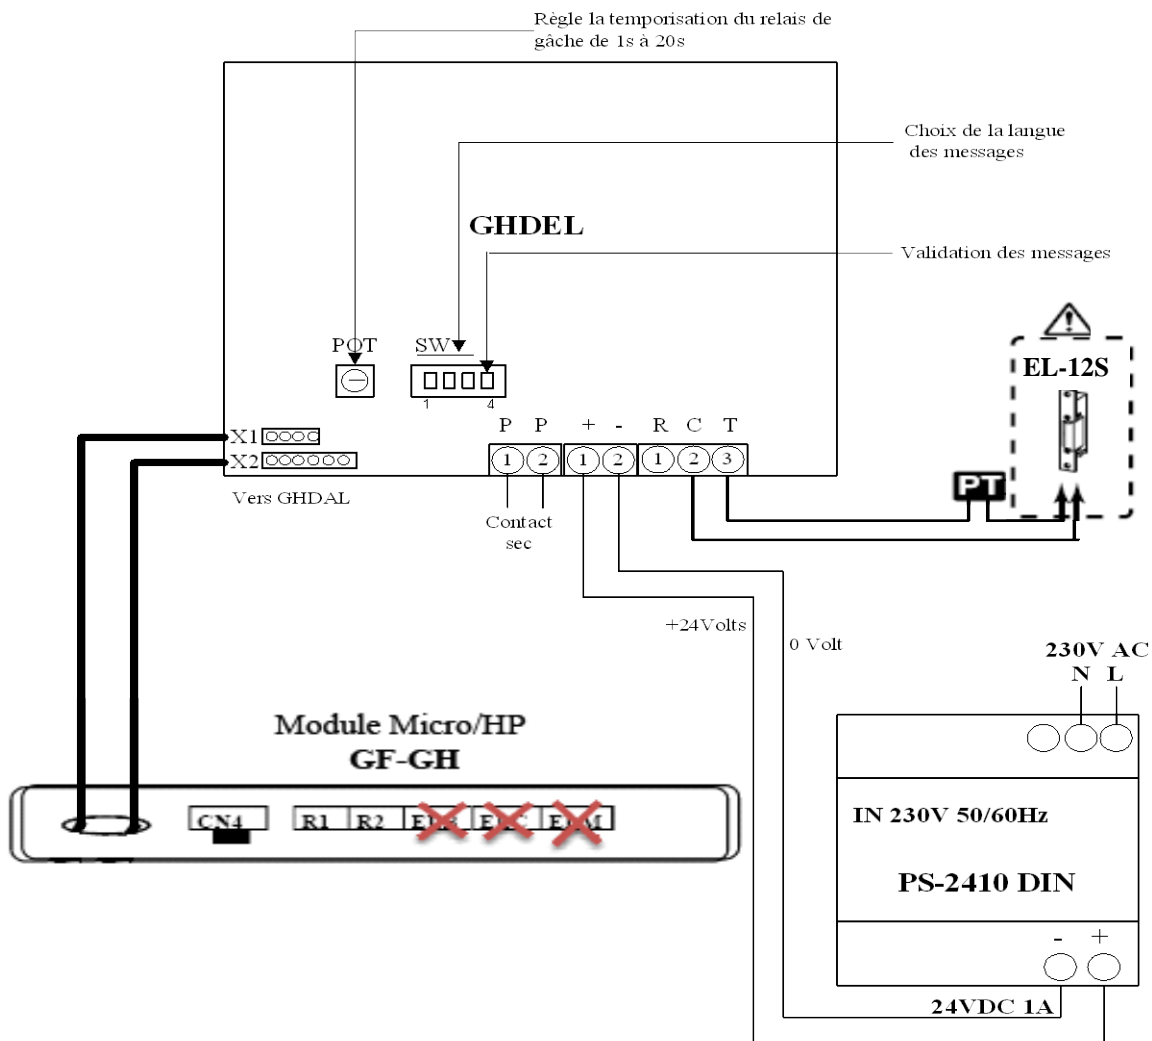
Règle la temporisation du relais de gâche de 1s à 20s

Choix de la langue des messages

GHDEL

Validation des messages

POT

SW

1 4

EL-12S

X1

X2

P P + - R C T

1 2 1 2 1 2 3

Vers GHDAL

Contact sec

PT

+24Volts

0 Volt

230V AC
N L

Module Micro/HP
GF-GH

CN4 R1 R2 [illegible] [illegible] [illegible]

IN 230V 50/60Hz

PS-2410 DIN

- +

24VDC 1A